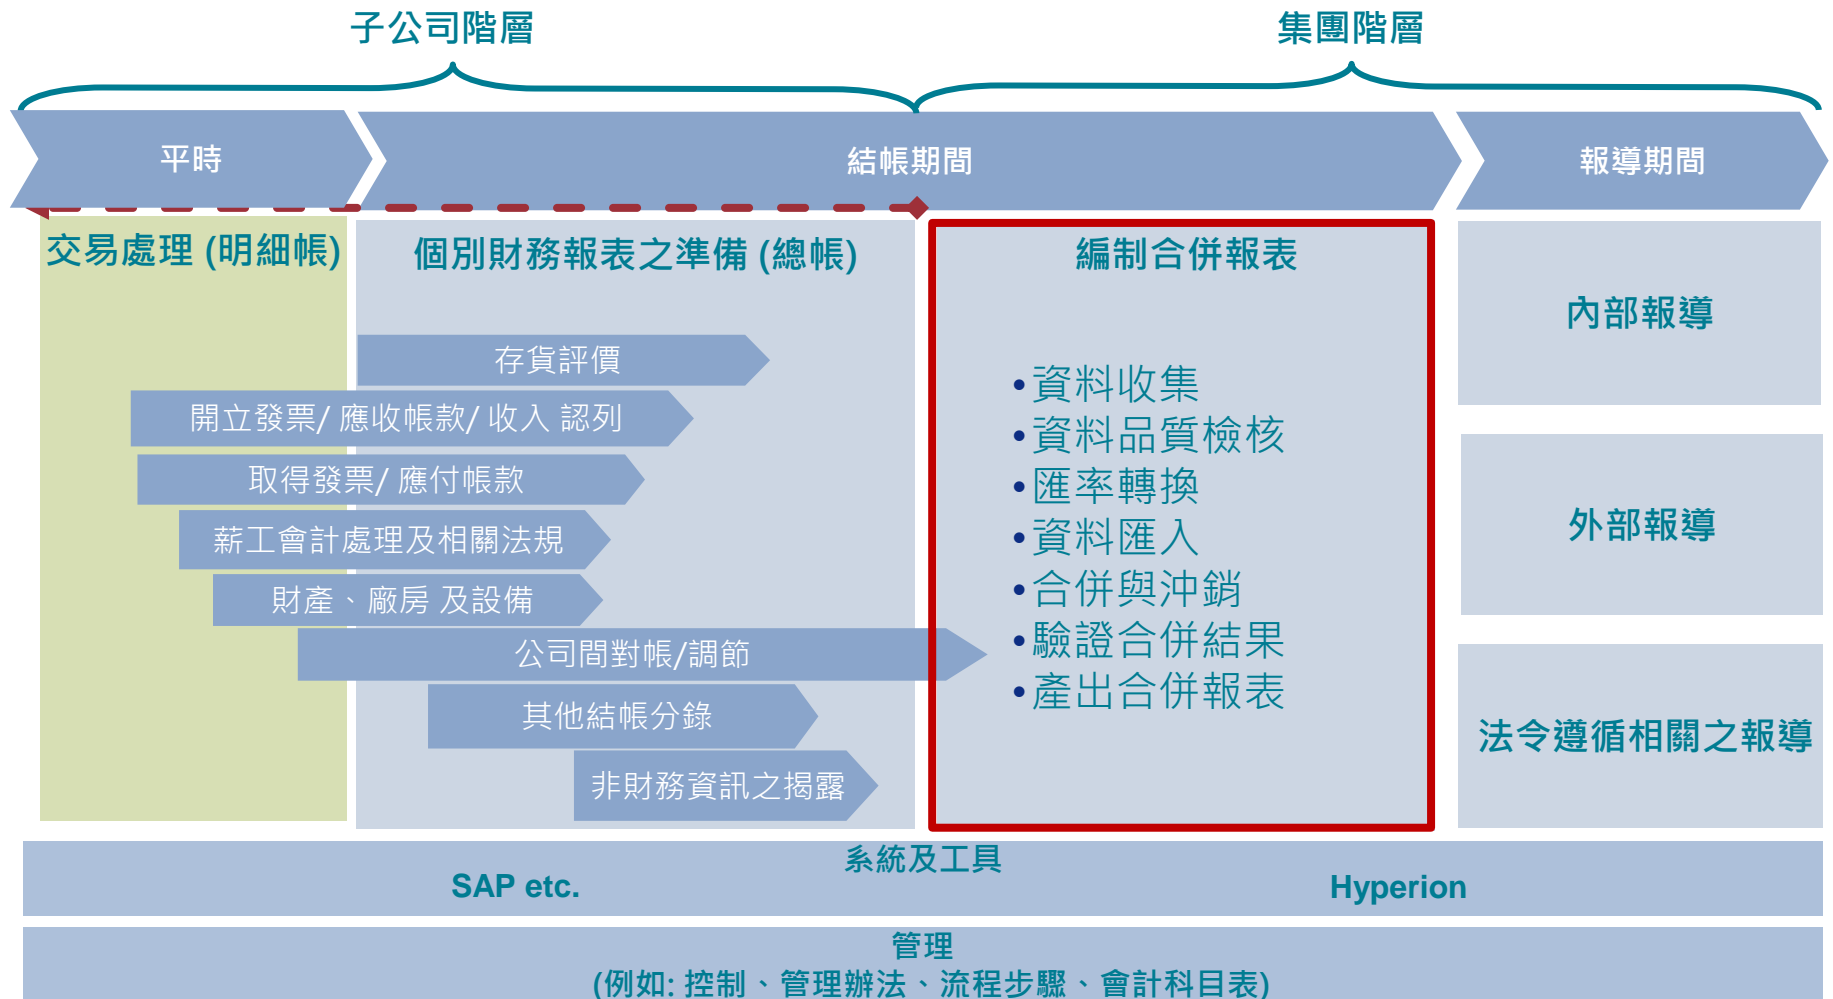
子公司階層

集團階層

平時

結帳期間

報導期間

交易處理 (明細帳)

個別財務報表之準備 (總帳)

編制合併報表

內部報導

存貨評價

開立發票/ 應收帳款/ 收入 認列

取得發票/ 應付帳款

薪工會計處理及相關法規

財產、廠房 及設備

公司間對帳/調節

其他結帳分錄

非財務資訊之揭露

•資料收集
•資料品質檢核
•匯率轉換
•資料匯入
•合併與沖銷
•驗證合併結果
•產出合併報表

外部報導

法令遵循相關之報導

系統及工具

SAP etc.

Hyperion

管理
(例如: 控制、管理辦法、流程步驟、會計科目表)